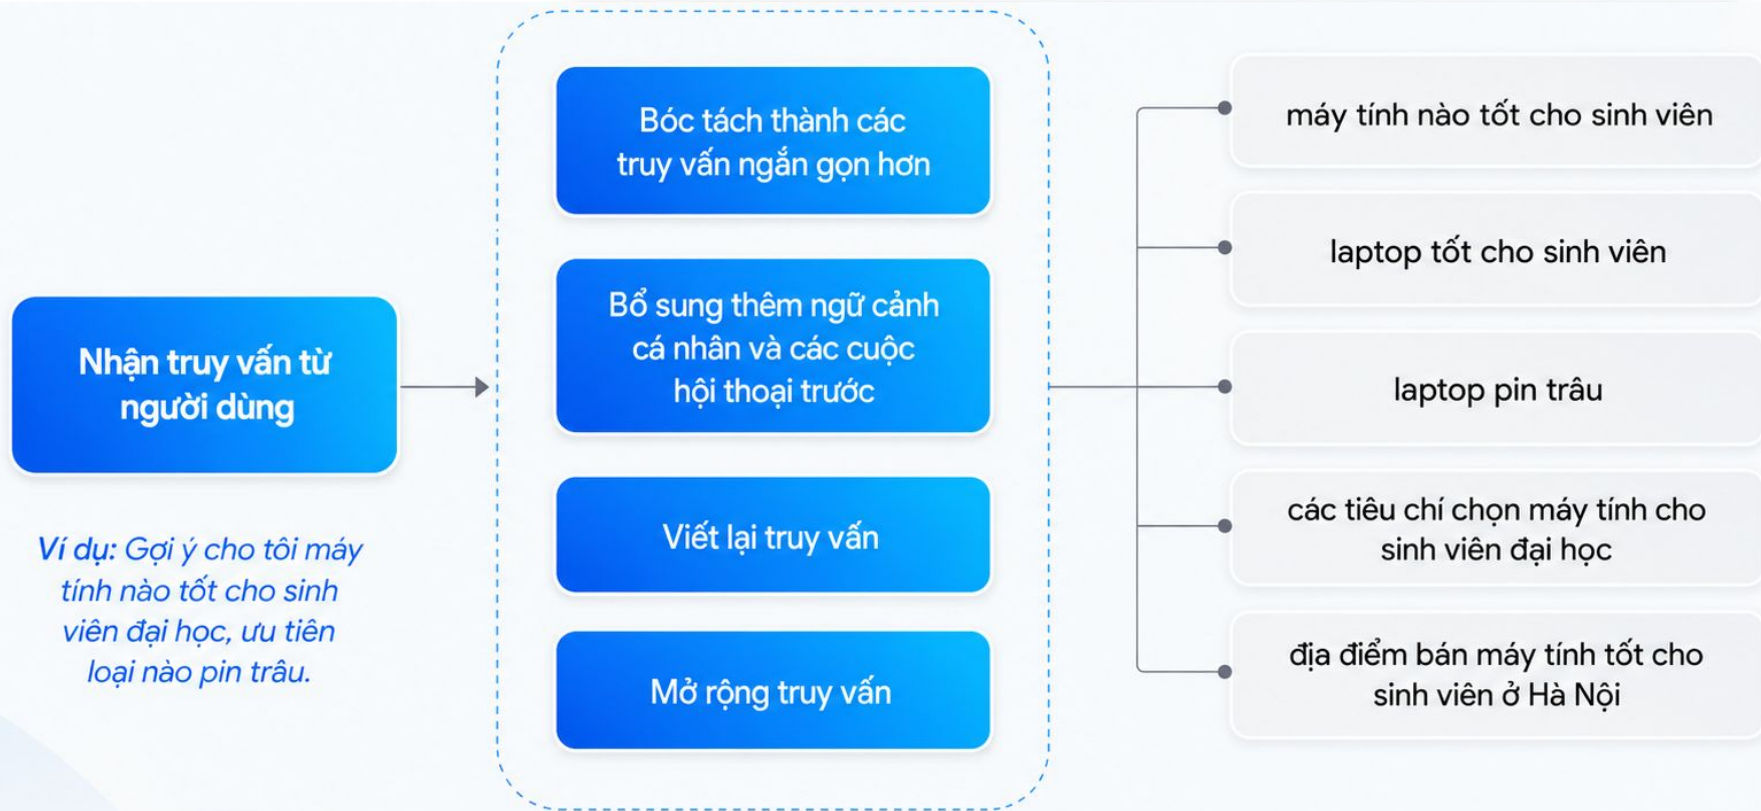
Nhận truy vấn từ người dùng

Ví dụ: Gợi ý cho tôi máy tính nào tốt cho sinh viên đại học, ưu tiên loại nào pin trâu.

Bóc tách thành các truy vấn ngắn gọn hơn

Bổ sung thêm ngữ cảnh cá nhân và các cuộc hội thoại trước

Viết lại truy vấn

Mở rộng truy vấn

máy tính nào tốt cho sinh viên

laptop tốt cho sinh viên

laptop pin trâu

các tiêu chí chọn máy tính cho sinh viên đại học

địa điểm bán máy tính tốt cho sinh viên ở Hà Nội